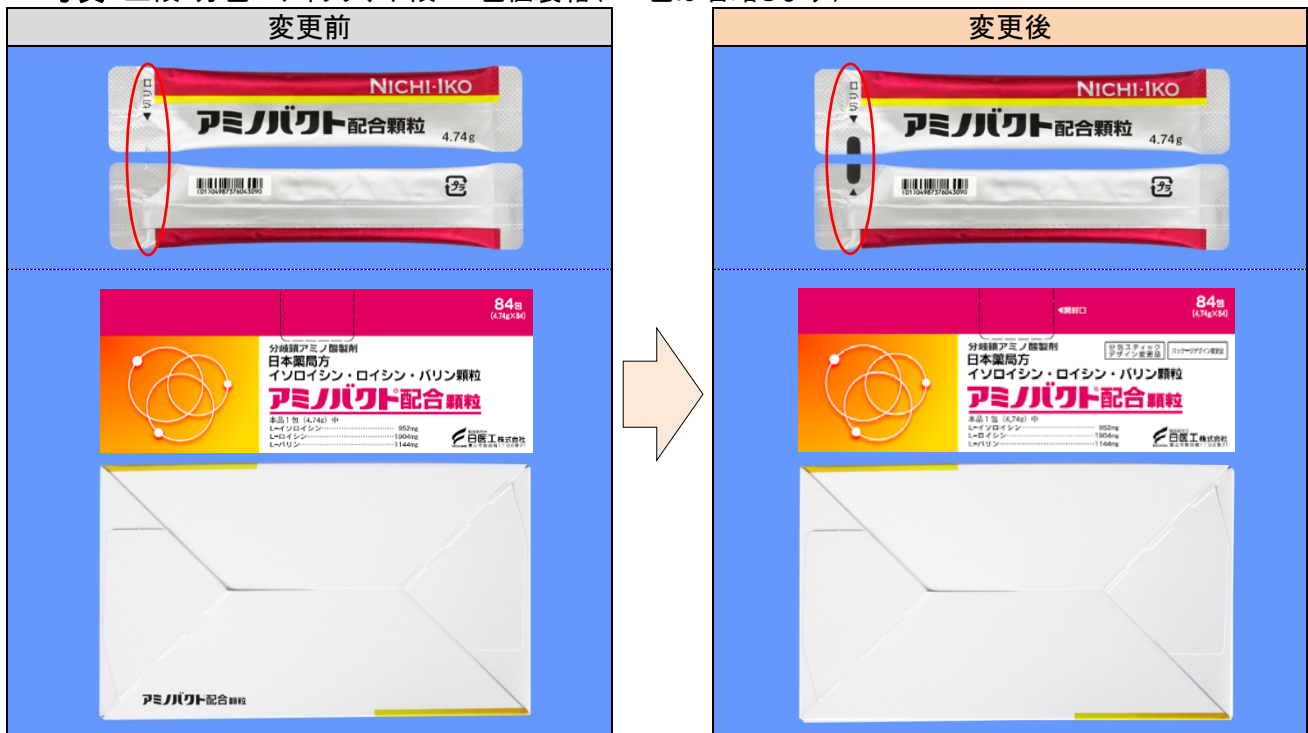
変更前

切り口
▼
NICHI·IKO
アミノバクト配合顆粒
4.74g
01104987376043090
プラ

84包
(4.74g×84)
分岐鎖アミノ酸製剤
日本薬局方
イソロイシン・ロイシン・バリン顆粒
アミノバクト配合顆粒
本品1包(4.74g)中
L-イソロイシン 952mg
L-ロイシン 1904mg
L-バリン 1144mg
日医工株式会社

アミノバクト配合顆粒

変更後

切り口
▼
▲
NICHI·IKO
アミノバクト配合顆粒
4.74g
01104987376043090
プラ

◀開封口
84包
(4.74g×84)
分包スティック デザイン変更品
パッケージデザイン変更品
分岐鎖アミノ酸製剤
日本薬局方
イソロイシン・ロイシン・バリン顆粒
アミノバクト配合顆粒
本品1包(4.74g)中
L-イソロイシン 952mg
L-ロイシン 1904mg
L-バリン 1144mg
日医工株式会社